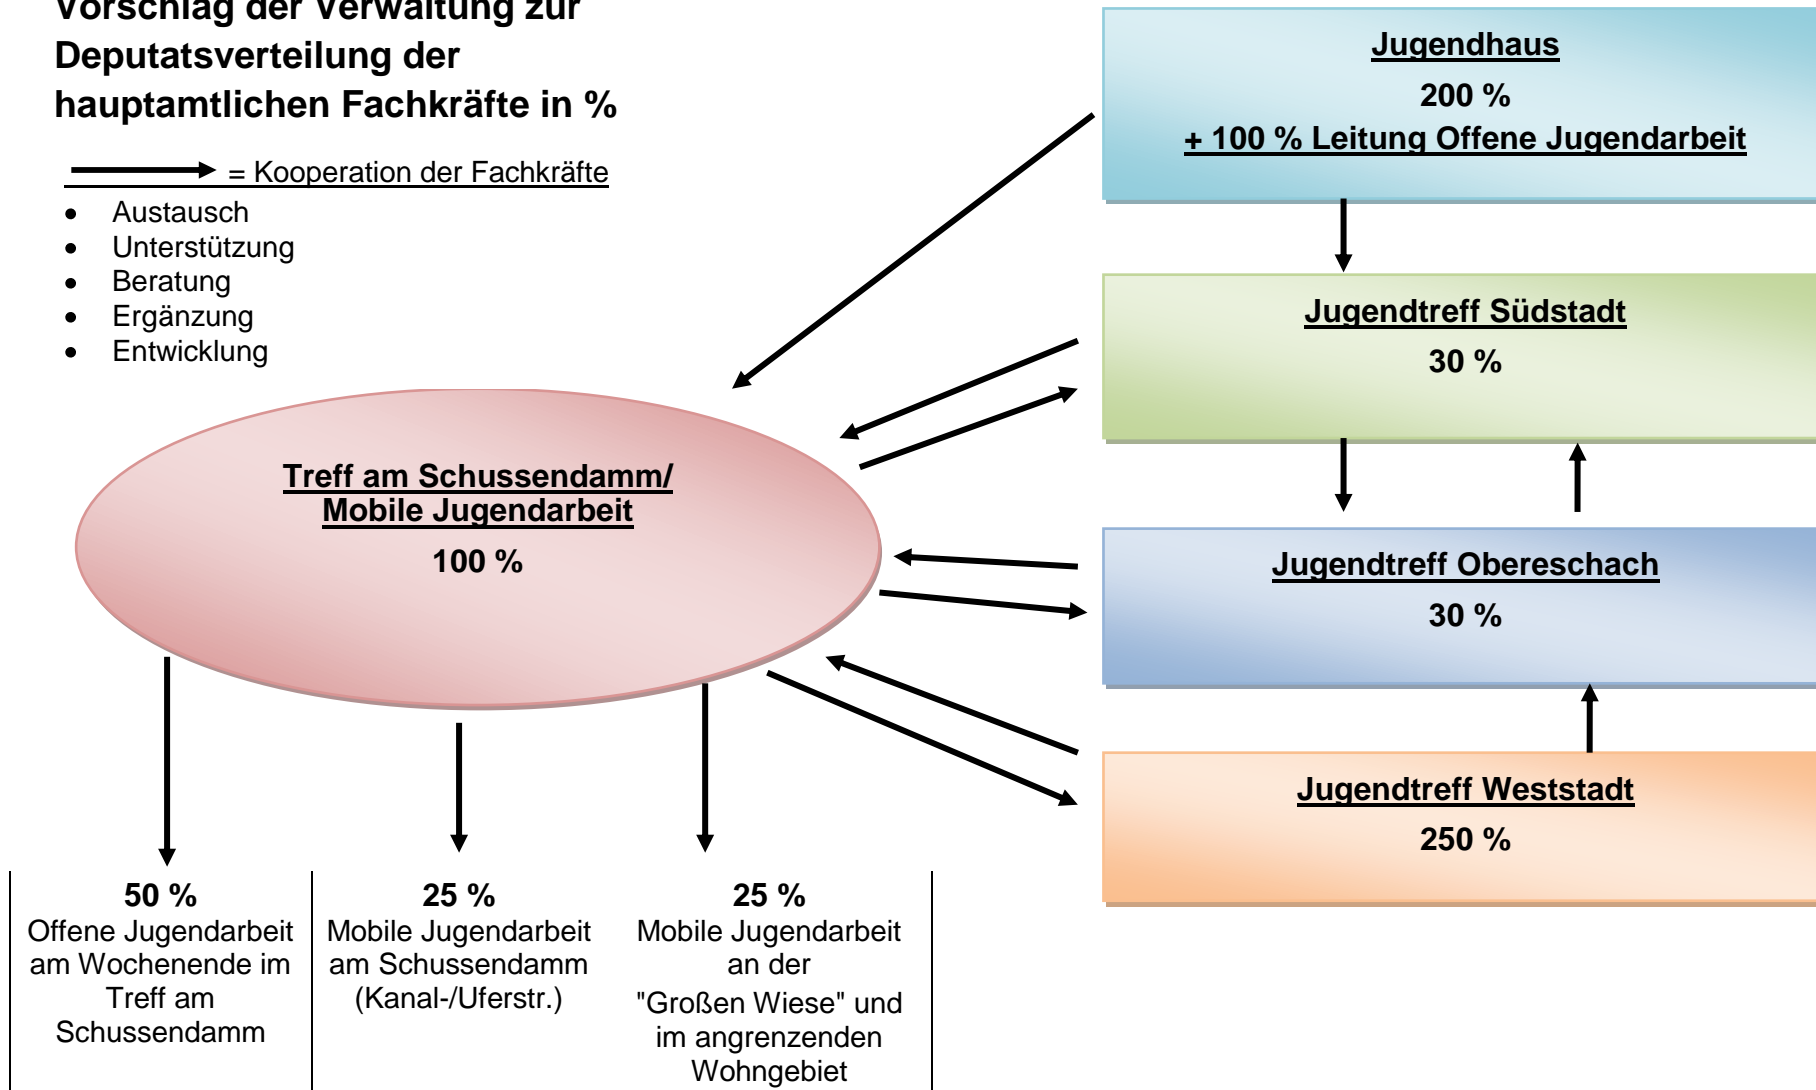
Vorschlag der Verwaltung zur Deputatsverteilung der hauptamtlichen Fachkräfte in %

= Kooperation der Fachkräfte

- Austausch
- Unterstützung
- Beratung
- Ergänzung
- Entwicklung

Jugendhaus
200 %
+ 100 % Leitung Offene Jugendarbeit

Jugendtreff Südstadt
30 %

Jugendtreff Obereschach
30 %

Jugendtreff Weststadt
250 %

Treff am Schussendamm/ Mobile Jugendarbeit
100 %

50 %
Offene Jugendarbeit am Wochenende im Treff am Schussendamm

25 %
Mobile Jugendarbeit am Schussendamm (Kanal-/Uferstr.)

25 %
Mobile Jugendarbeit an der "Großen Wiese" und im angrenzenden Wohngebiet